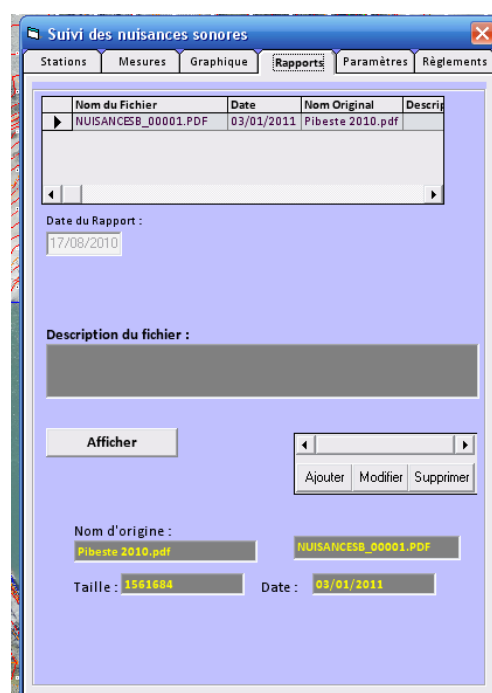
Suivi des nuisances sonores

Stations | Mesures | Graphique | Rapports | Paramètres | Règlements

| | Nom du Fichier | Date | Nom Original | Descrip |
|---|---|---|---|---|
| ▶ | NUISANCESB_00001.PDF | 03/01/2011 | Pibeste 2010.pdf | |

Date du Rapport :
17/08/2010

Description du fichier :

Afficher

Ajouter | Modifier | Supprimer

Nom d'origine :
Pibeste 2010.pdf

NUISANCESB_00001.PDF

Taille : 1561684

Date : 03/01/2011